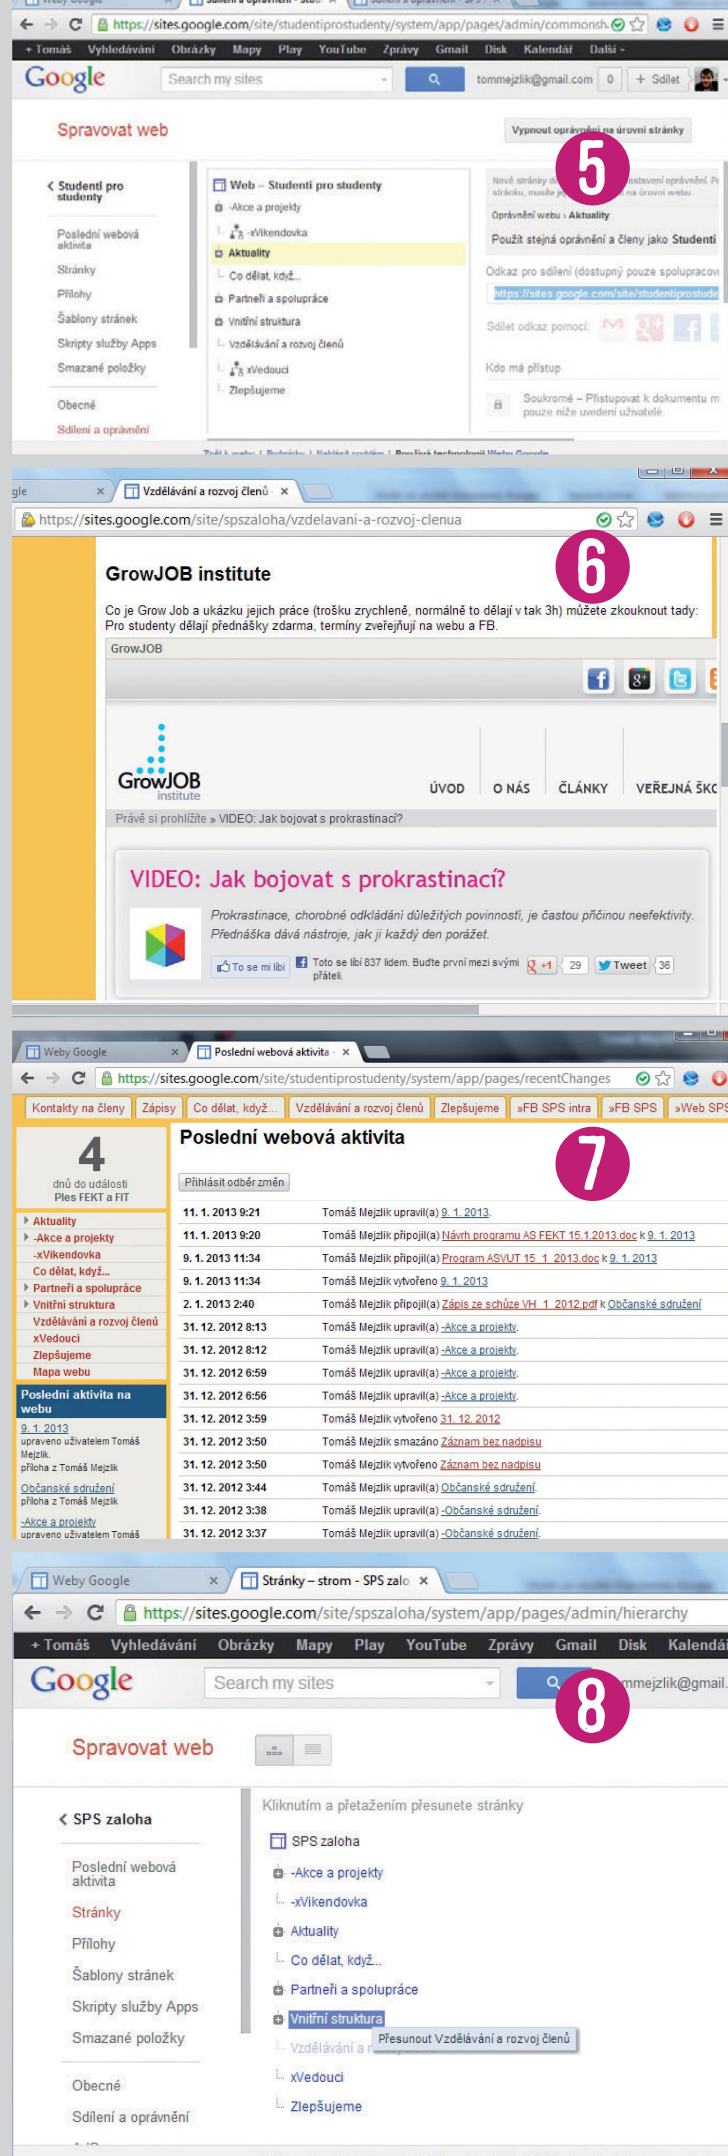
Weby Google | Sdílení a oprávnění | Sdílení a oprávnění - SPS

https://sites.google.com/site/studentiprostudenty/system/app/pages/admin/commonsh

+Tomáš Vyhledávání Obrázky Mapy Play YouTube Zprávy Gmail Disk Kalendář Další

Google Search my sites tommejzlik@gmail.com 0 + Sdílet

Spravovat web

Vypnout oprávnění na úrovni stránky

5

< Studenti pro studenty

Poslední webová aktivita
Stránky
Přílohy
Šablony stránek
Skripty služby Apps
Smazané položky

Obecné
Sdílení a oprávnění

Web – Studenti pro studenty
-Akce a projekty
-xVikendovka
Aktuality
Co dělat, když...
Partneři a spolupráce
Vnitřní struktura
Vzdělávání a rozvoj členů
xVedoucí
Zlepšujeme

Nové stránky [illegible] nastavení oprávnění. Pr stránku, musíte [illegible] na úrovni webu.

Oprávnění webu › Aktuality

Použít stejná oprávnění a členy jako Studenti

Odkaz pro sdílení (dostupný pouze spolupracov

https://sites.google.com/site/studentiprostude

Sdílet odkaz pomocí:

Kdo má přístup

Soukromé – Přistupovat k dokumentu m pouze níže uvedení uživatelé

gle | Vzdělávání a rozvoj členů

https://sites.google.com/site/spszaloha/vzdelavani-a-rozvoj-clenua

6

GrowJOB institute

Co je Grow Job a ukázku jejich práce (trošku zrychleně, normálně to dělají v tak 3h) můžete zkouknout tady:
Pro studenty dělají přednášky zdarma, termíny zveřejňují na webu a FB.

GrowJOB

GrowJOB institute

ÚVOD O NÁS ČLÁNKY VEŘEJNÁ ŠKO

Právě si prohlížíte » VIDEO: Jak bojovat s prokrastinací?

VIDEO: Jak bojovat s prokrastinací?

Prokrastinace, chorobné odkládání důležitých povinností, je častou příčinou neefektivity. Přednáška dává nástroje, jak ji každý den porážet.

To se mi líbí | Toto se líbí 837 lidem. Buďte první mezi svými přáteli. | +1 29 | Tweet 36

Weby Google | Poslední webová aktivita

https://sites.google.com/site/studentiprostudenty/system/app/pages/recentChanges

Kontakty na členy | Zápisy | Co dělat, když... | Vzdělávání a rozvoj členů | Zlepšujeme | »FB SPS intra | »FB SPS | »Web SPS

4
dnů do události
Ples FEKT a FIT

Aktuality
-Akce a projekty
-xVikendovka
Co dělat, když...
Partneři a spolupráce
Vnitřní struktura
Vzdělávání a rozvoj členů
xVedoucí
Zlepšujeme
Mapa webu

Poslední aktivita na webu
9. 1. 2013
upraveno uživatelem Tomáš Mejzlík
příloha z Tomáš Mejzlík
Občanské sdružení
příloha z Tomáš Mejzlík
-Akce a projekty
upraveno uživatelem Tomáš

Poslední webová aktivita

7

Přihlásit odběr změn

| | |
|---|---|
| 11. 1. 2013 9:21 | Tomáš Mejzlík upravil(a) 9. 1. 2013 |
| 11. 1. 2013 9:20 | Tomáš Mejzlík připojil(a) Návrh programu AS FEKT 15.1.2013.doc k 9. 1. 2013 |
| 9. 1. 2013 11:34 | Tomáš Mejzlík připojil(a) Program ASVUT 15_1_2013.doc k 9. 1. 2013 |
| 9. 1. 2013 11:34 | Tomáš Mejzlík vytvořeno 9. 1. 2013 |
| 2. 1. 2013 2:40 | Tomáš Mejzlík připojil(a) Zápis ze schůze VH_1_2012.pdf k Občanské sdružení |
| 31. 12. 2012 8:13 | Tomáš Mejzlík upravil(a) -Akce a projekty. |
| 31. 12. 2012 8:12 | Tomáš Mejzlík upravil(a) -Akce a projekty. |
| 31. 12. 2012 6:59 | Tomáš Mejzlík upravil(a) -Akce a projekty. |
| 31. 12. 2012 6:56 | Tomáš Mejzlík upravil(a) -Akce a projekty. |
| 31. 12. 2012 3:59 | Tomáš Mejzlík vytvořeno 31. 12. 2012 |
| 31. 12. 2012 3:50 | Tomáš Mejzlík smazáno Záznam bez nadpisu |
| 31. 12. 2012 3:50 | Tomáš Mejzlík vytvořeno Záznam bez nadpisu |
| 31. 12. 2012 3:44 | Tomáš Mejzlík upravil(a) Občanské sdružení. |
| 31. 12. 2012 3:38 | Tomáš Mejzlík upravil(a) -Občanské sdružení. |
| 31. 12. 2012 3:37 | Tomáš Mejzlík upravil(a) -Občanské sdružení. |

Weby Google | Stránky – strom - SPS zalo

https://sites.google.com/site/spszaloha/system/app/pages/admin/hierarchy

+Tomáš Vyhledávání Obrázky Mapy Play YouTube Zprávy Gmail Disk Kalendář

Google Search my sites mmejzlik@gmail.

8

Spravovat web

< SPS zaloha

Poslední webová aktivita
Stránky
Přílohy
Šablony stránek
Skripty služby Apps
Smazané položky

Obecné
Sdílení a oprávnění

Kliknutím a přetažením přesunete stránky

SPS zaloha
-Akce a projekty
-xVikendovka
Aktuality
Co dělat, když...
Partneři a spolupráce
Vnitřní struktura
Vzdělávání a r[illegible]
Přesunout Vzdělávání a rozvoj členů
xVedoucí
Zlepšujeme